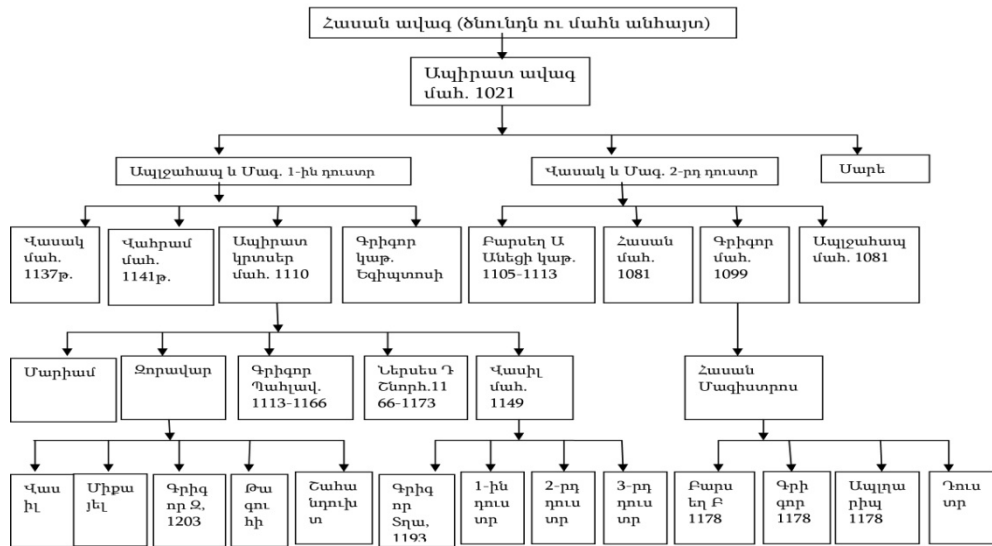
Հասան ավագ (ծնունդն ու մահն անհայտ)

Ապիրատ ավագ մահ. 1021

Այլջահապ և Մագ. 1-ին դուստր

Վասակ և Մագ. 2-րդ դուստր

Մարե

Վասակ մահ. 1137թ.

Վահրամ մահ. 1141թ.

Ապիրատ կրտսեր մահ. 1110

Գրիգոր կաթ. Եգիպտոսի

Բարսեղ Ա Անեցի կաթ. 1105-1113

Հասան մահ. 1081

Գրիգոր մահ. 1099

Այլջահապ մահ. 1081

Մարիամ

Զորավար

Գրիգոր Պահլավ. 1113-1166

Ներսես Դ Շնորհ.1166-1173

Վասիլ մահ. 1149

Հասան Մագիստրոս

Վասիլ

Միքայել

Գրիգոր Զ, 1203

Թագուհի

Շահանդուխտ

Գրիգոր Տղա, 1193

1-ին դուստր

2-րդ դուստր

3-րդ դուստր

Բարսեղ Բ 1178

Գրիգոր 1178

Ապլղարիպ 1178

Դուստր